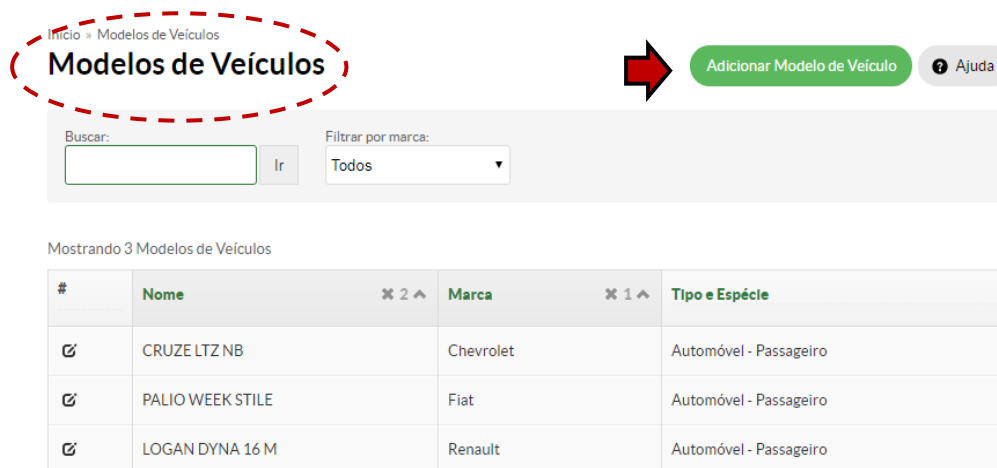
Início » Modelos de Veículos

Modelos de Veículos

Adicionar Modelo de Veículo

Ajuda

Buscar:

Ir

Filtrar por marca:

Todos

Mostrando 3 Modelos de Veículos

| # | Nome ✖ 2 ▲ | Marca ✖ 1 ▲ | Tipo e Espécie |
|---|---|---|---|
| | CRUZE LTZ NB | Chevrolet | Automóvel - Passageiro |
| | PALIO WEEK STILE | Fiat | Automóvel - Passageiro |
| | LOGAN DYNA 16 M | Renault | Automóvel - Passageiro |